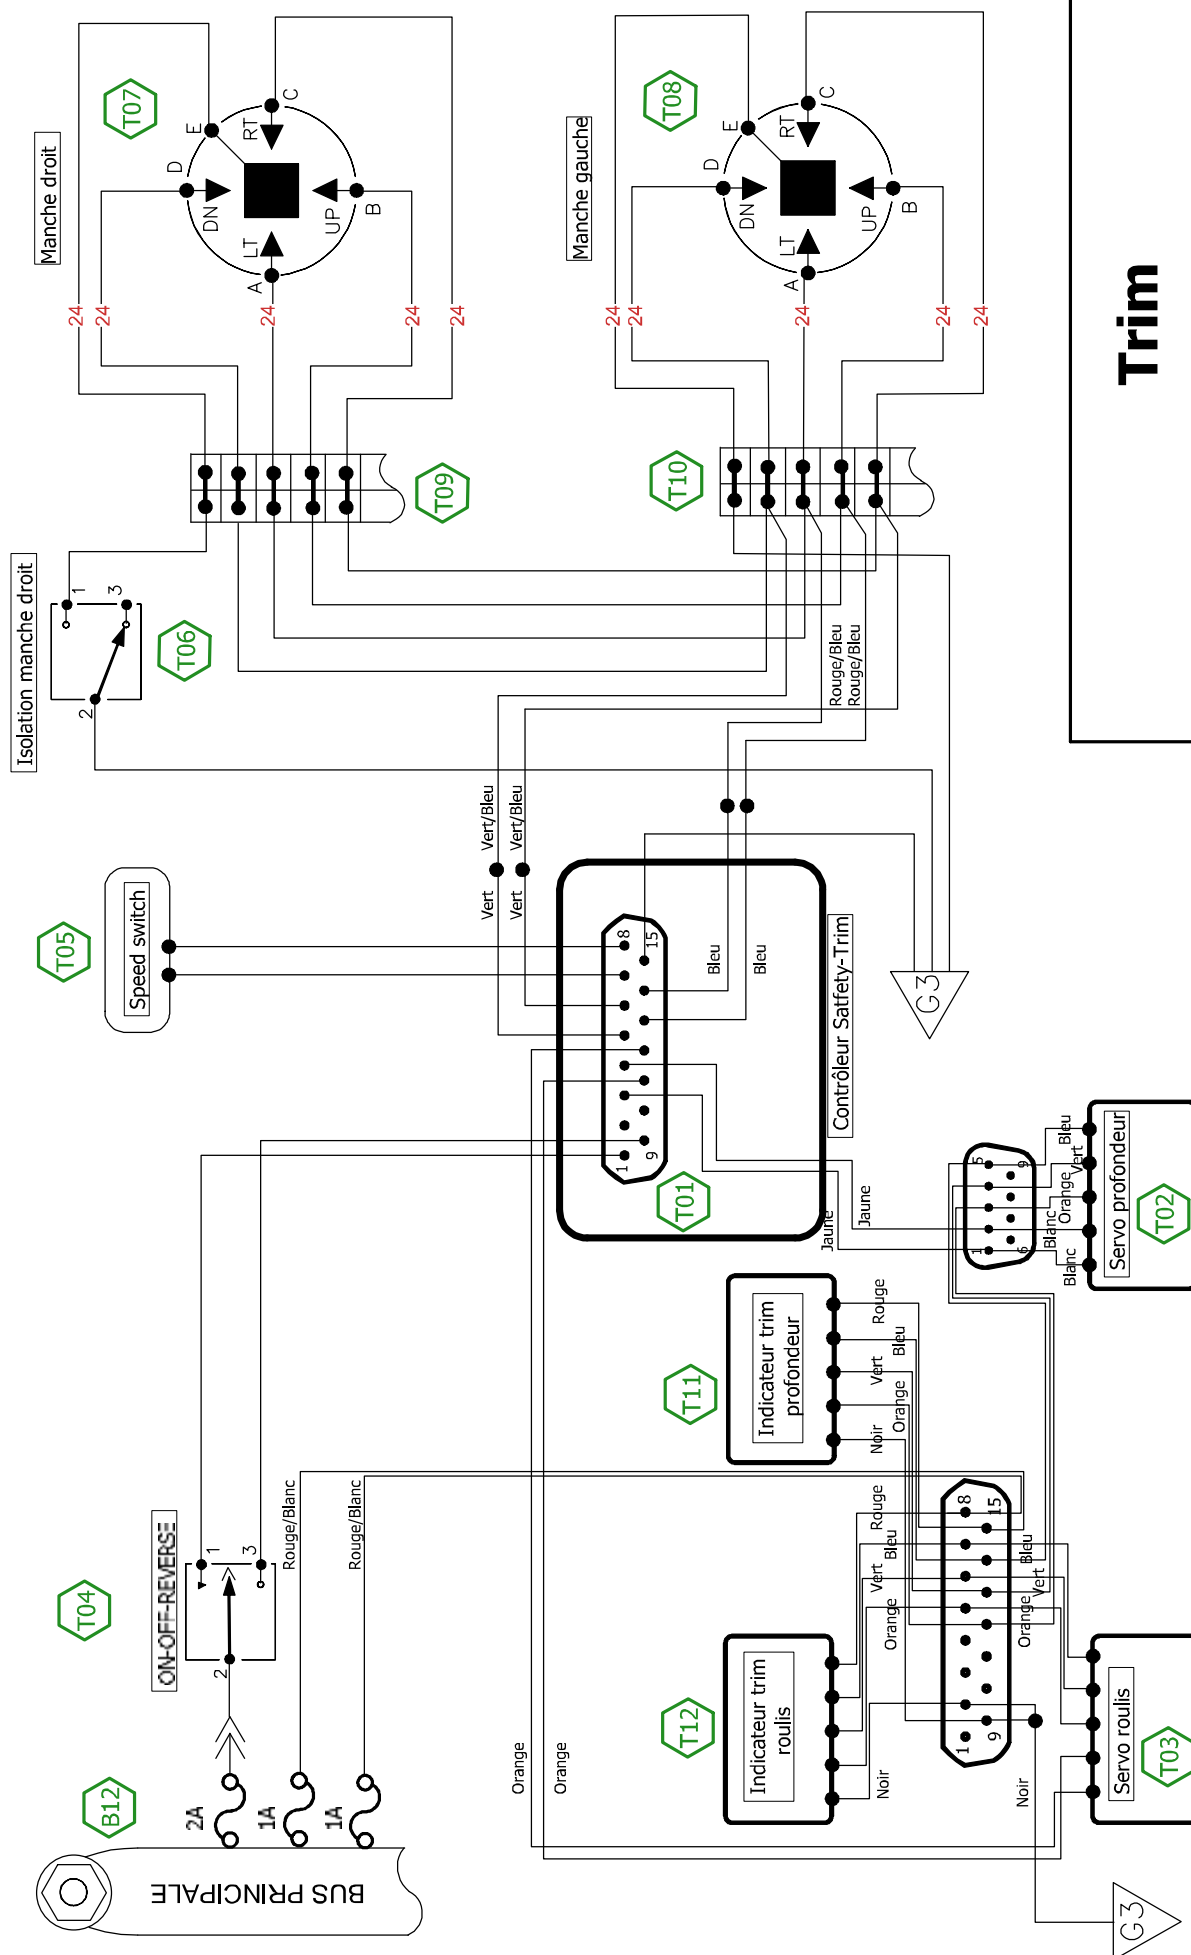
Trim

Manche droit
T07
E
RT
C
D
DN
UP
B
LT
A
24 24 24 24 24

Manche gauche
T08
E
RT
C
D
DN
UP
B
LT
A
24 24 24 24 24

T09
T10

Isolation manche droit
T06
1
3
2

Rouge/Bleu
Rouge/Bleu

Vert/Bleu
Vert/Bleu
Vert
Vert

Speed switch
T05

8
15
Bleu
Bleu
1
9
T01
Contrôleur Satfety-Trim
G3

Jaune
Jaune
5
9
1
6
Bleu
Vert
Orange
Blanc
Blanc
Servo profondeur
T02

Indicateur trim profondeur
T11
Rouge
Bleu
Vert
Orange
Noir

ON-OFF-REVERSE
T04
1
3
2
Rouge/Blanc
Rouge/Blanc

8
15
Rouge
Bleu
Vert
Orange
Bleu
Vert
Orange
1
9

Indicateur trim roulis
T12
Noir
Noir

Servo roulis
T03

Orange
Orange

B12
2A
1A
1A
BUS PRINCIPALE
G3